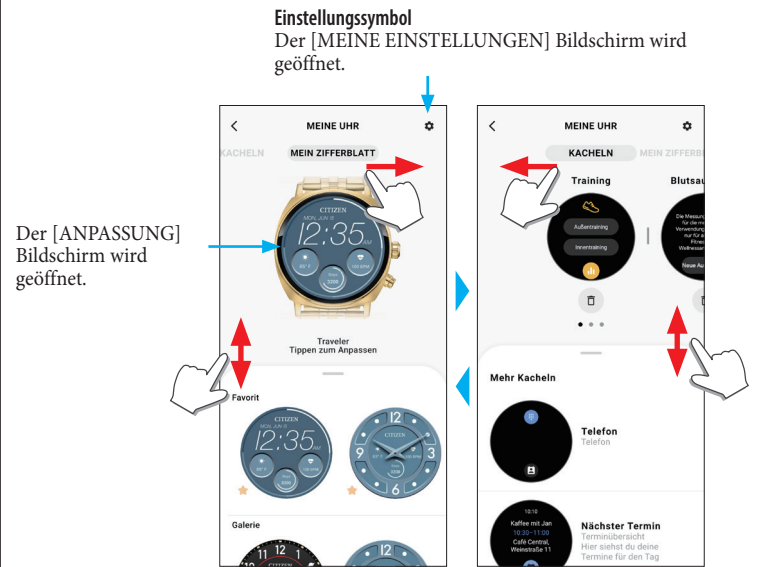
**Einstellungssymbol**
Der [MEINE EINSTELLUNGEN] Bildschirm wird geöffnet.

Der [ANPASSUNG] Bildschirm wird geöffnet.

MEINE UHR

KACHELN MEIN ZIFFERBLATT

CITIZEN
MON JUN 17
12:35

Traveler
Tippen zum Anpassen

Favorit

CITIZEN
12:35

Galerie

MEINE UHR

KACHELN MEIN ZIFFERB

Training

Außentraining

Innentraining

Blutsau

Mehr Kacheln

Telefon
Telefon

10:10
Kaffee mit Jan
10:30 - 11:00
Café Central, Weinstraße 11

Nächster Termin
Terminübersicht
Hier siehst du deine Termine für den Tag